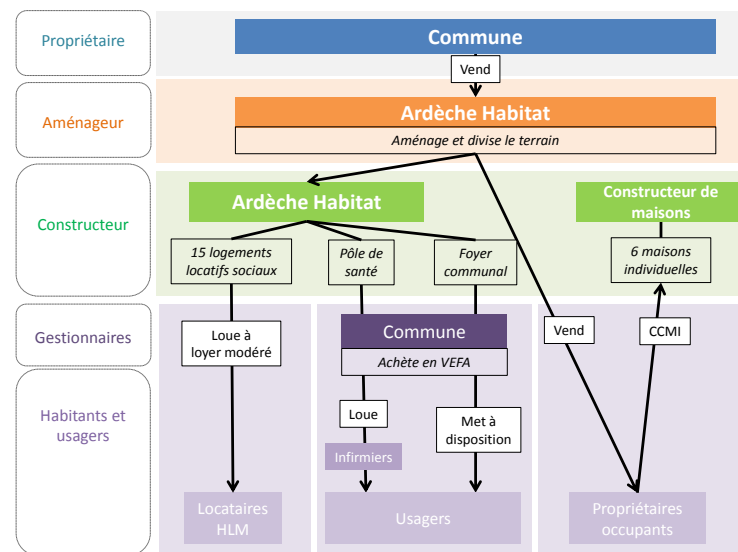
Propriétaire

Commune

Vend

Aménageur

Ardèche Habitat

Aménage et divise le terrain

Constructeur

Ardèche Habitat

Constructeur de maisons

15 logements locatifs sociaux

Pôle de santé

Foyer communal

6 maisons individuelles

Gestionnaires

Loue à loyer modéré

Commune

Achète en VEFA

Vend

CCMI

Habitants et usagers

Loue

Met à disposition

Infirmiers

Locataires HLM

Usagers

Propriétaires occupants